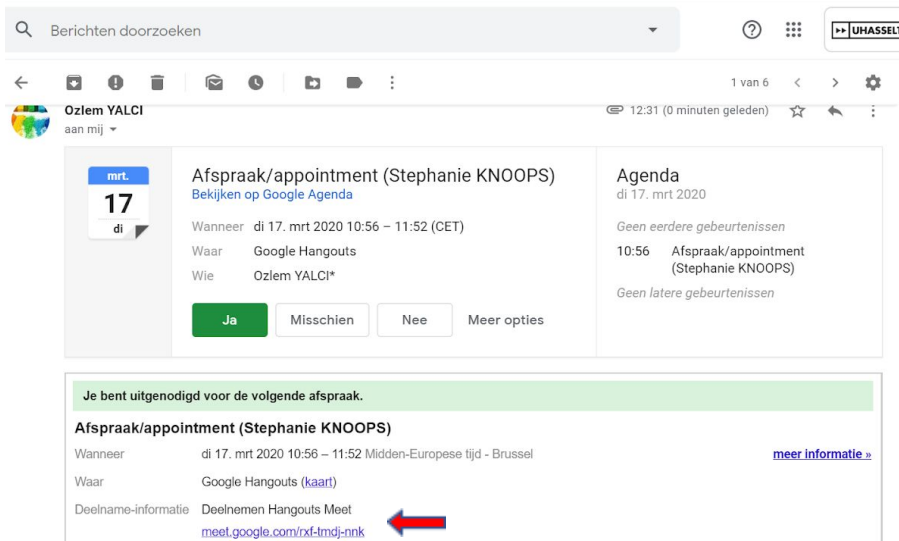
Berichten doorzoeken

UHASSELT

1 van 6

Ozlem YALCI
aan mij

12:31 (0 minuten geleden)

mrt.
17
di

Afspraak/appointment (Stephanie KNOOPS)
Bekijken op Google Agenda

Wanneer di 17. mrt 2020 10:56 – 11:52 (CET)
Waar Google Hangouts
Wie Ozlem YALCI*

Ja Misschien Nee Meer opties

Agenda
di 17. mrt 2020

Geen eerdere gebeurtenissen
10:56 Afspraak/appointment (Stephanie KNOOPS)
Geen latere gebeurtenissen

Je bent uitgenodigd voor de volgende afspraak.

Afspraak/appointment (Stephanie KNOOPS)

Wanneer di 17. mrt 2020 10:56 – 11:52 Midden-Europese tijd - Brussel
meer informatie »
Waar Google Hangouts (kaart)
Deelname-informatie Deelnemen Hangouts Meet
meet.google.com/rxf-tmdj-nnk